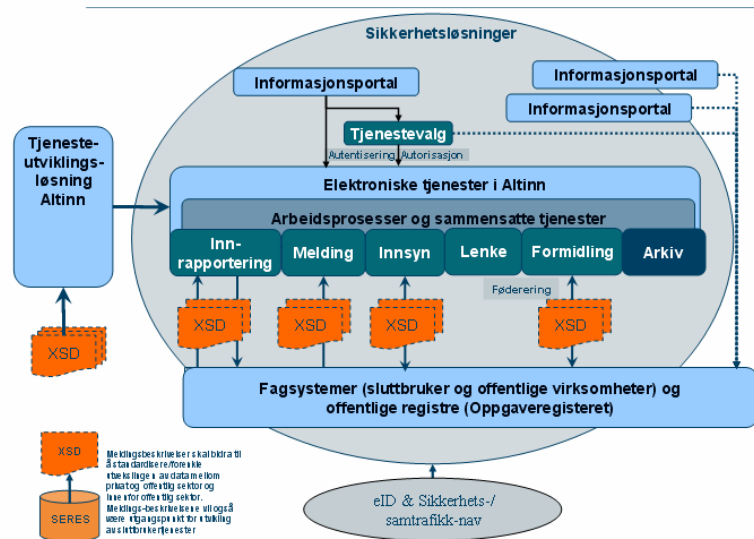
Sikkerhetsløsninger

Informasjonsportal

Informasjonsportal

Informasjonsportal

Tjenestevalg

Autentisering

Autorisasjon

Tjeneste-utviklings-løsning Altinn

Elektroniske tjenester i Altinn

Arbeidsprosesser og sammensatte tjenester

Inn-rapportering

Melding

Innsyn

Lenke

Formidling

Arkiv

Føderering

XSD

XSD

XSD

XSD

XSD

Fagsystemer (sluttbruker og offentlige virksomheter) og offentlige registre (Oppgaveregisteret)

XSD

SERES

Meldingsbeskrivelser skal bidra til å standardisere/forenkle utvekslingen av data mellom privat og offentlig sektor og innenfor offentlig sektor. Meldings-beskrivelsene vil også være utgangspunkt for utvikling av sluttbrukertjenester

eID & Sikkerhets-/ samtrafikk-nav